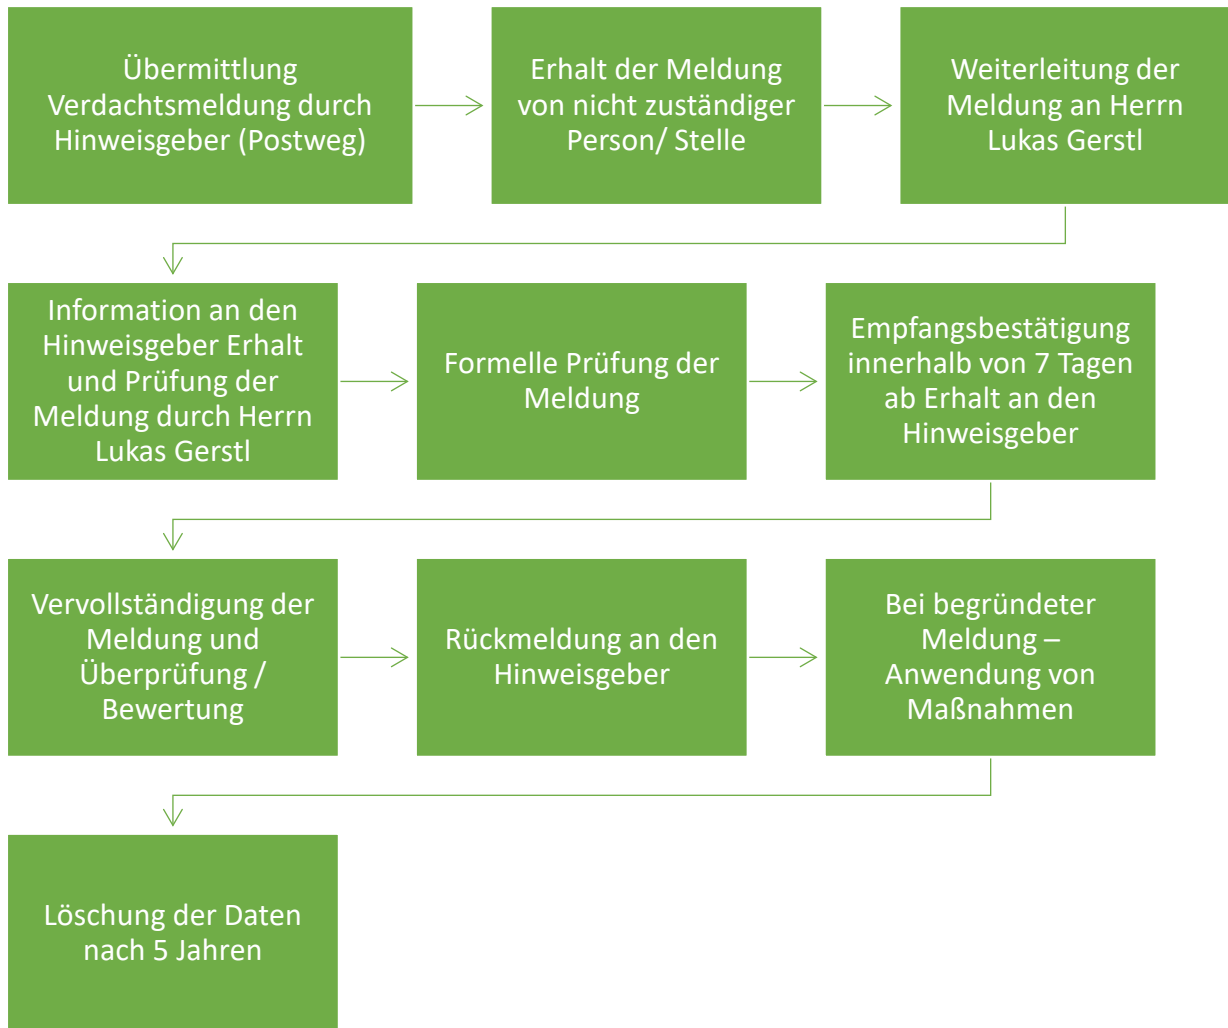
Übermittlung Verdachtsmeldung durch Hinweisgeber (Postweg)

Erhalt der Meldung von nicht zuständiger Person/ Stelle

Weiterleitung der Meldung an Herrn Lukas Gerstl

Information an den Hinweisgeber Erhalt und Prüfung der Meldung durch Herrn Lukas Gerstl

Formelle Prüfung der Meldung

Empfangsbestätigung innerhalb von 7 Tagen ab Erhalt an den Hinweisgeber

Vervollständigung der Meldung und Überprüfung / Bewertung

Rückmeldung an den Hinweisgeber

Bei begründeter Meldung – Anwendung von Maßnahmen

Löschung der Daten nach 5 Jahren